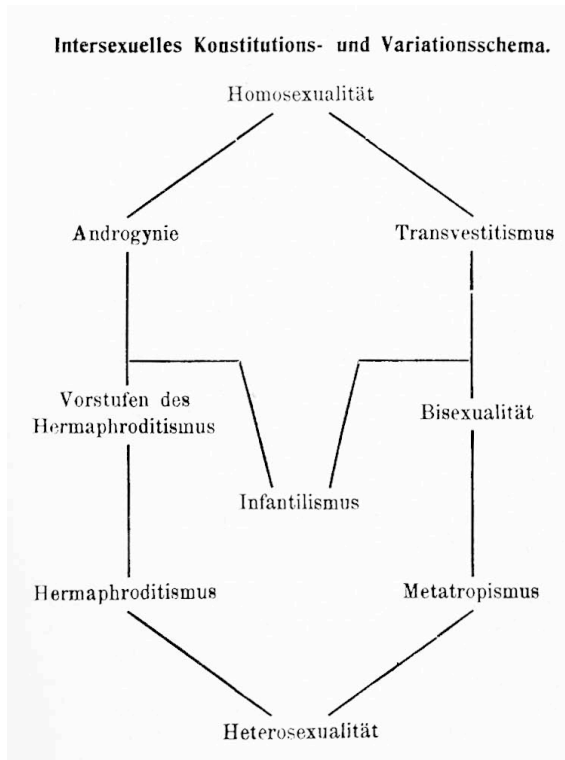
Intersexuelles Konstitutions- und Variationsschema.

Homosexualität

Androgynie

Transvestitismus

Vorstufen des Hermaphroditismus

Bisexualität

Infantilismus

Hermaphroditismus

Metatropismus

Heterosexualität